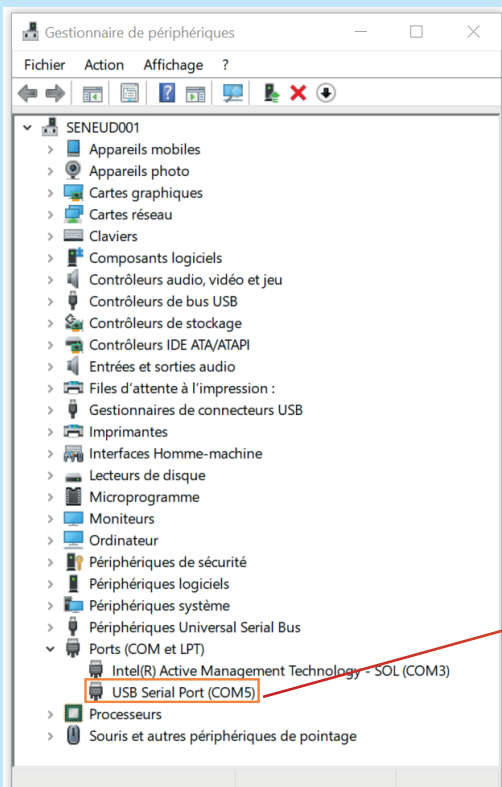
Gestionnaire de périphériques

Fichier Action Affichage ?

SENEUD001
Appareils mobiles
Appareils photo
Cartes graphiques
Cartes réseau
Claviers
Composants logiciels
Contrôleurs audio, vidéo et jeu
Contrôleurs de bus USB
Contrôleurs de stockage
Contrôleurs IDE ATA/ATAPI
Entrées et sorties audio
Files d'attente à l'impression :
Gestionnaires de connecteurs USB
Imprimantes
Interfaces Homme-machine
Lecteurs de disque
Microprogramme
Moniteurs
Ordinateur
Périphériques de sécurité
Périphériques logiciels
Périphériques système
Périphériques Universal Serial Bus
Ports (COM et LPT)
Intel(R) Active Management Technology - SOL (COM3)
USB Serial Port (COM5)
Processeurs
Souris et autres périphériques de pointage